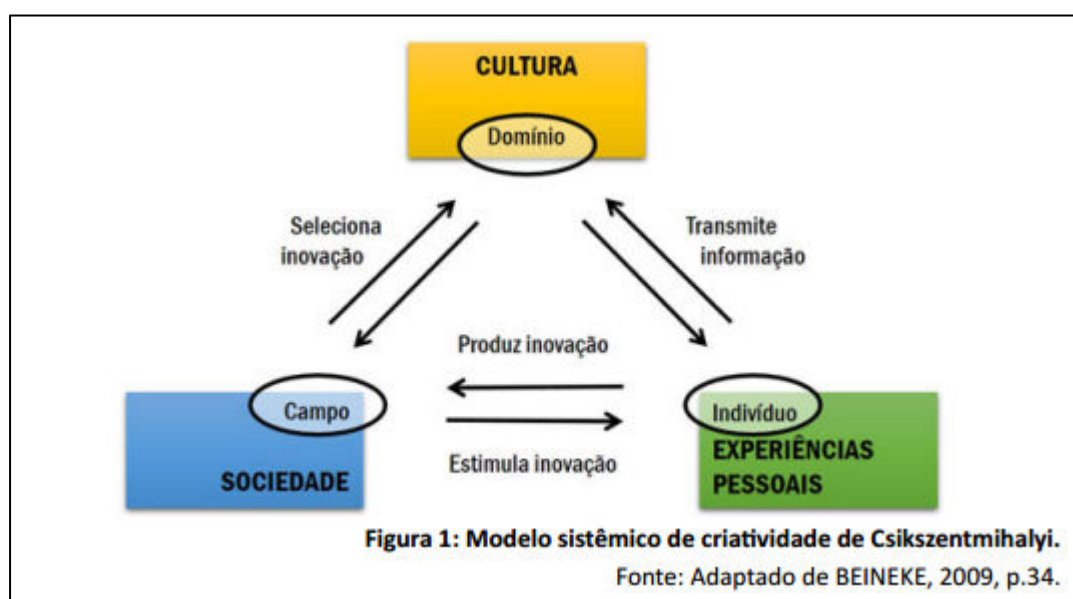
CULTURA

Domínio

Seleciona inovação

Transmite informação

Produz inovação

Campo

SOCIEDADE

Estimula inovação

Indivíduo

EXPERIÊNCIAS PESSOAIS

**Figura 1: Modelo sistêmico de criatividade de Csikszentmihalyi.**

Fonte: Adaptado de BEINEKE, 2009, p.34.